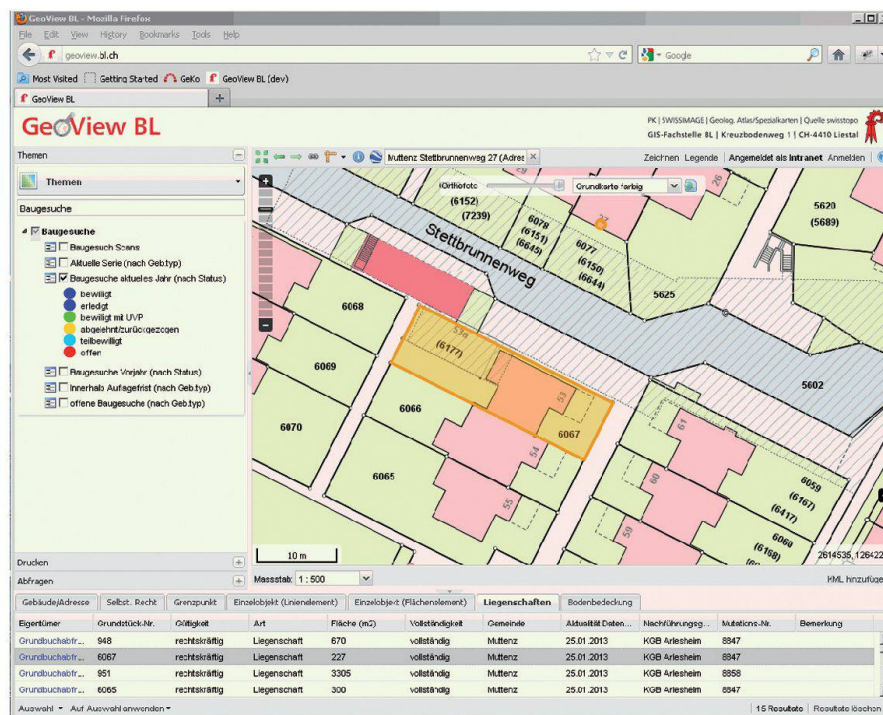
GeoView BL - Mozilla Firefox

File Edit View History Bookmarks Tools Help

geoview.bl.ch

Google

Most Visited Getting Started GeKo GeoView BL (dev)

GeoView BL

GeoView BL

PK | SWISSIMAGE | Geolog. Atlas/Spezialkarten | Quelle swisstopo
GIS-Fachstelle BL | Kreuzbodenweg 1 | CH-4410 Liestal

Themen

Muttenz Stettbrunnenweg 27 (Adres

Zeichnen Legende Angemeldet als Intranet Anmelden

Themen

Baugesuche

Baugesuche
Baugesuch Scans
Aktuelle Serie (nach Geb.typ)
Baugesuche aktuelles Jahr (nach Status)
bewilligt
erledgt
bewilligt mit UVP
abgelehnt/zurückgezogen
teilbewilligt
offen
Baugesuche Vorjahr (nach Status)
Innerhalb Auflagefrist (nach Geb.typ)
offene Baugesuche (nach Geb.typ)

Orthofoto

Grundkarte farbig

Stettbrunnenweg

(6152)
(7239)
6078
(6151)
(6645)
27
6077
(6150)
(6644)
5620
(5689)
5625
6068
53a
(6177)
6069
5602
6066
53
6067
6070
54
6065
55
61
59
60
6059
(6167)
(6417)
6060
(6168)

10 m

2614535, 126422

Drucken

Abfragen

Massstab: 1 : 500

KML hinzufüge

Gebäude/Adresse | Selbst. Recht | Grenzpunkt | Einzelobjekt (Linienelement) | Einzelobjekt (Flächenelement) | Liegenschaften | Bodenbedeckung

| Eigentümer | Grundstück-Nr. | Gültigkeit | Art | Fläche (m2) | Vollständigkeit | Gemeinde | Aktualität Daten... | Nachführungsg... | Mutations-Nr. | Bemerkung |
|---|---|---|---|---|---|---|---|---|---|---|
| Grundbuchabfr... | 948 | rechtskräftig | Liegenschaft | 670 | vollständig | Muttenz | 25.01.2013 | KGB Arlesheim | 8847 | |
| Grundbuchabfr... | 6067 | rechtskräftig | Liegenschaft | 227 | vollständig | Muttenz | 25.01.2013 | KGB Arlesheim | 8847 | |
| Grundbuchabfr... | 951 | rechtskräftig | Liegenschaft | 3305 | vollständig | Muttenz | 25.01.2013 | KGB Arlesheim | 8858 | |
| Grundbuchabfr... | 6065 | rechtskräftig | Liegenschaft | 300 | vollständig | Muttenz | 25.01.2013 | KGB Arlesheim | 8847 | |

Auswahl Auf Auswahl anwenden

15 Resultate Resultate löschen